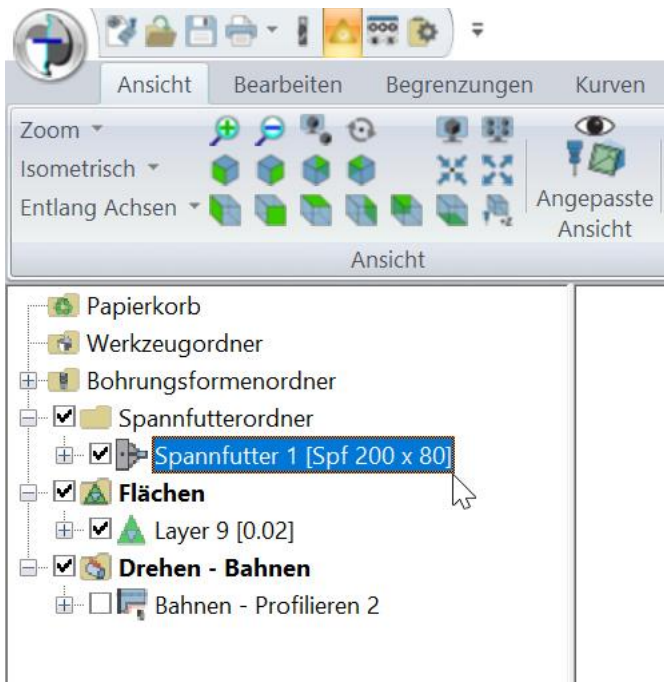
Ansicht
Bearbeiten
Begrenzungen
Kurven

Zoom
Isometrisch
Entlang Achsen
Angepasste Ansicht
Ansicht

Papierkorb
Werkzeugordner
Bohrungsformenordner
Spannfutterordner
Spannfutter 1 [Spf 200 x 80]
Flächen
Layer 9 [0.02]
Drehen - Bahnen
Bahnen - Profilieren 2